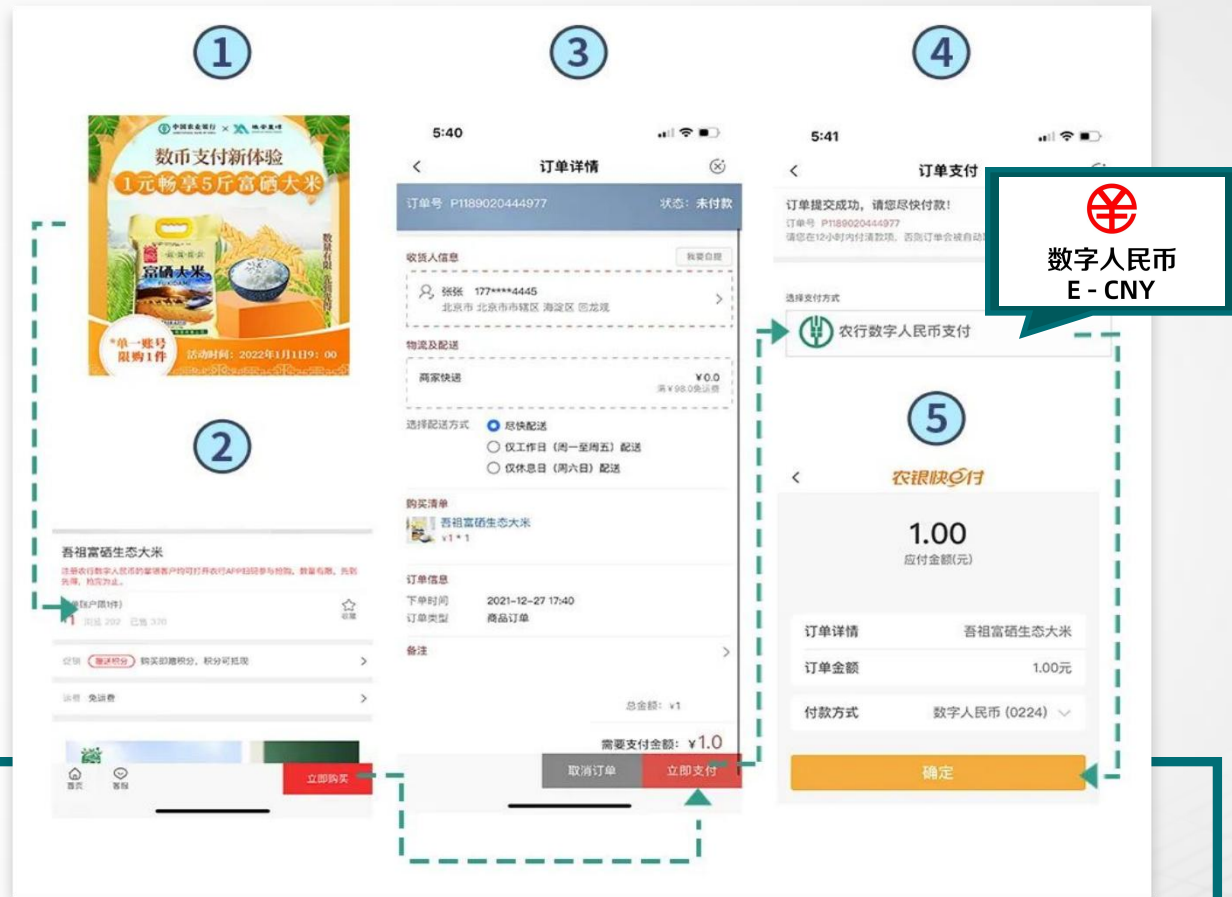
①

中国农业银行 × 

数币支付新体验
1元畅享5斤富硒大米

富硒大米

*单一账号限购1件

活动时间：2022年1月1日9：00

②

吾祖富硒生态大米

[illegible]

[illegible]限1件)

1 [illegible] 202 已售 370

收藏

促销 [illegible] 购买即赠积分，积分可抵现

运费 免运费

首页 客服 立即购买

③

5:40

订单详情

订单号 P1189020444977 状态：未付款

收货人信息 我要自提

张张 177****4445
北京市 北京市市辖区 海淀区 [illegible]

物流及配送

商家快递 ¥0.0
满¥98.0免运费

选择配送方式 尽快配送
仅工作日（周一至周五）配送
仅休息日（周六日）配送

购买清单
吾祖富硒生态大米
¥1 * 1

订单信息
下单时间 2021-12-27 17:40
订单类型 商品订单

备注

总金额：¥1

需要支付金额：¥1.0

取消订单 立即支付

④

5:41

订单支付

订单提交成功，请您尽快付款！
订单号 P1189020444977
请您在12小时内付清款项，否则订单会被自动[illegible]

选择支付方式

农行数字人民币支付

数字人民币
E - CNY

⑤

农银快e付

1.00
应付金额(元)

订单详情 吾祖富硒生态大米
订单金额 1.00元
付款方式 数字人民币 (0224)

确定